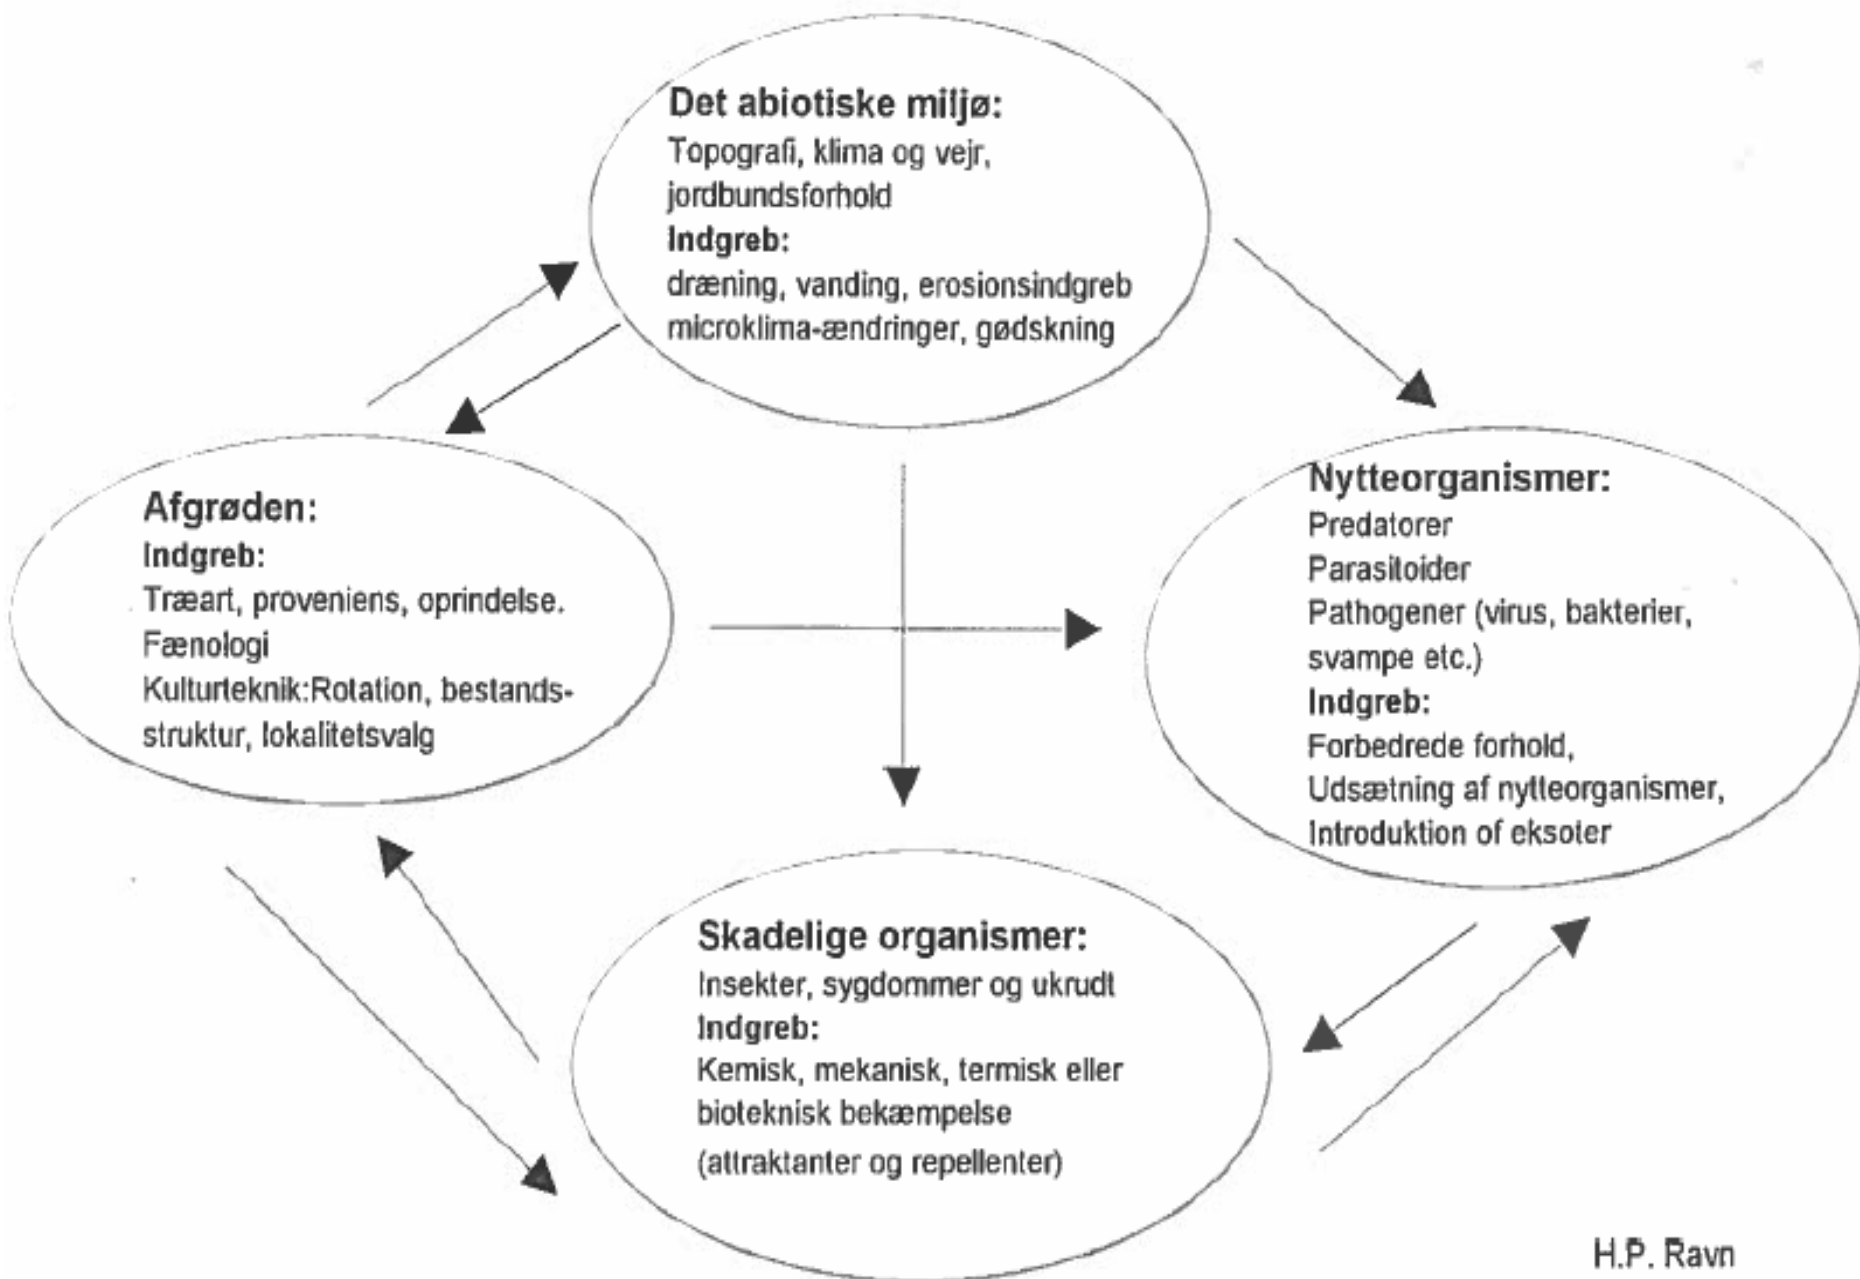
Det abiotiske miljø:
Topografi, klima og vejr, jordbundsforhold
Indgreb:
dræning, vanding, erosionsindgreb microklima-ændringer, gødskning

Afgrøden:
Indgreb:
Træart, proveniens, oprindelse.
Fænologi
Kulturteknik:Rotation, bestandsstruktur, lokalitetsvalg

Nytteorganismer:
Predatorer
Parasitoider
Pathogener (virus, bakterier, svampe etc.)
Indgreb:
Forbedrede forhold,
Udsætning af nytteorganismer,
Introduktion of eksoter

Skadelige organismer:
Insekter, sygdommer og ukrudt
Indgreb:
Kemisk, mekanisk, termisk eller bioteknisk bekæmpelse
(attraktanter og repellenter)

H.P. Ravn